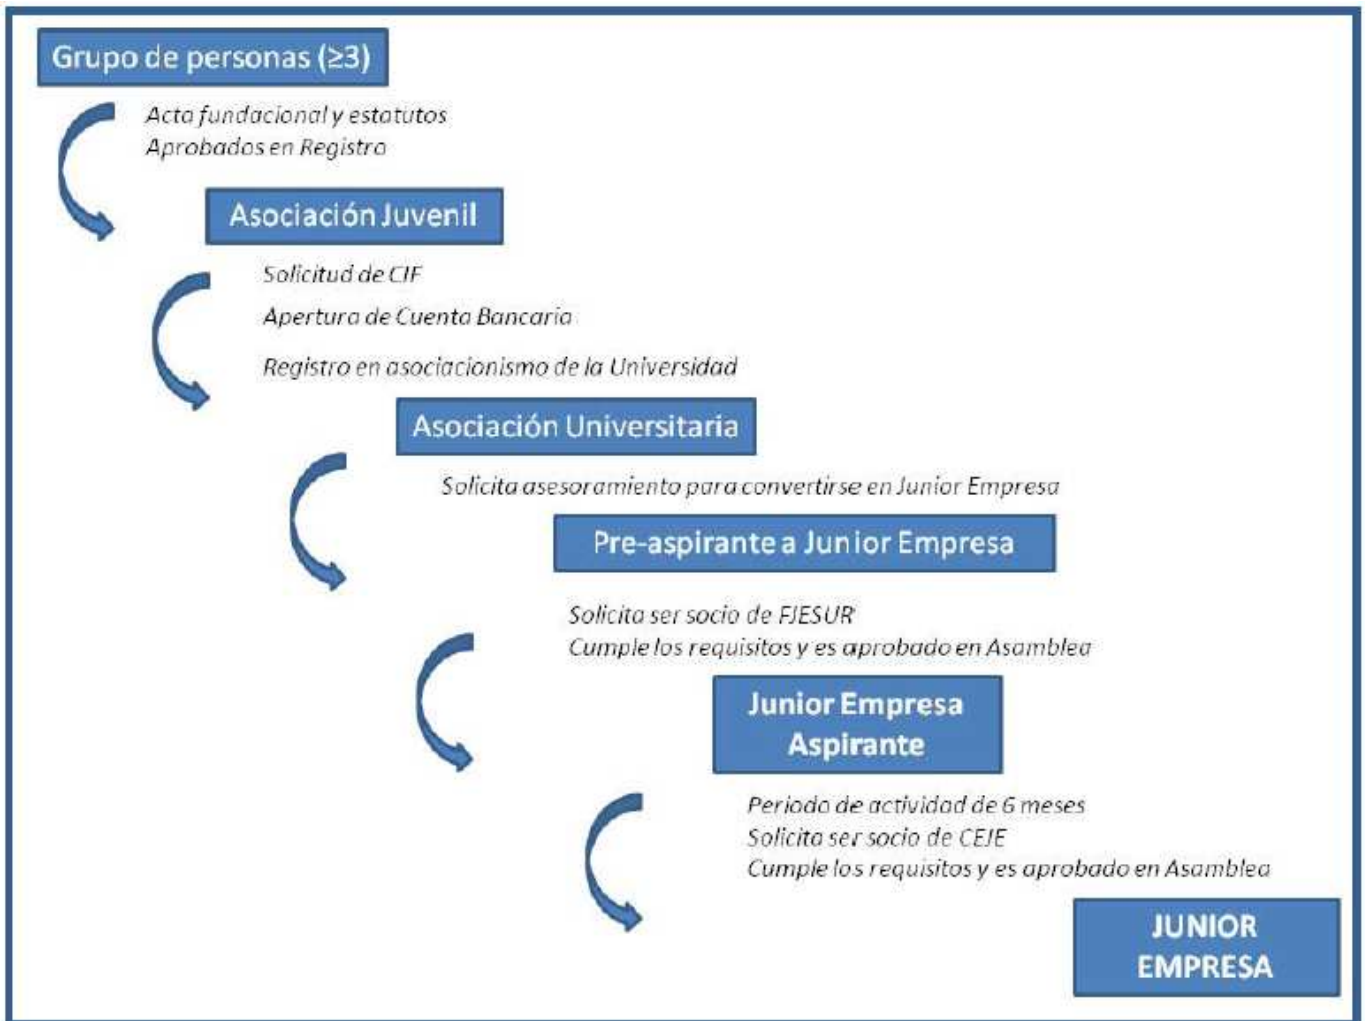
Grupo de personas (≥3)

Acta fundacional y estatutos
Aprobados en Registro

Asociación Juvenil

Solicitud de CIF

Apertura de Cuenta Bancaria

Registro en asociacionismo de la Universidad

Asociación Universitaria

Solicita asesoramiento para convertirse en Junior Empresa

Pre-aspirante a Junior Empresa

Solicita ser socio de FJESUR
Cumple los requisitos y es aprobado en Asamblea

Junior Empresa Aspirante

Periodo de actividad de 6 meses
Solicita ser socio de CEJE
Cumple los requisitos y es aprobado en Asamblea

JUNIOR EMPRESA